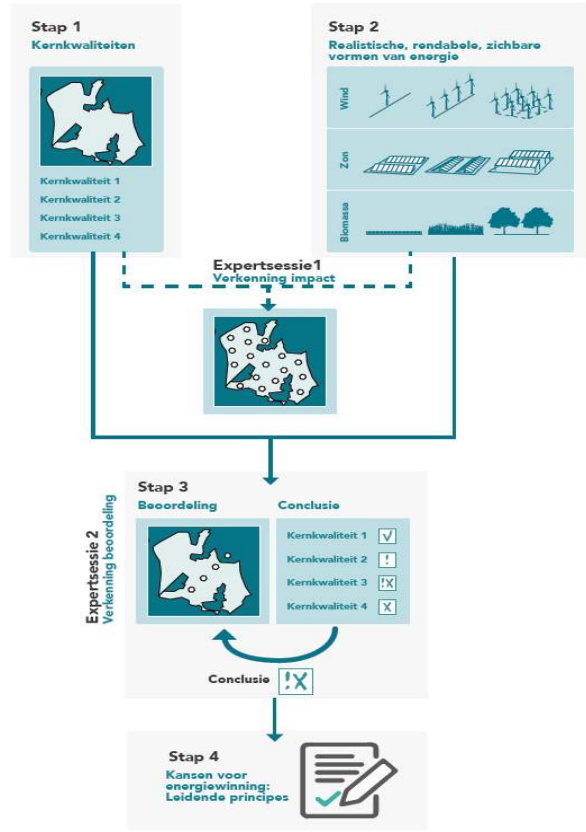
Stap 1
Kernkwaliteiten

Kernkwaliteit 1
Kernkwaliteit 2
Kernkwaliteit 3
Kernkwaliteit 4

Stap 2
Realistische, rendabele, zichbare vormen van energie

Wind
Zon
Biomassa

Expertsessie1
Verkenning impact

Expertsessie 2
Verkenning beoordeling

Stap 3
Beoordeling

Conclusie
Kernkwaliteit 1 V
Kernkwaliteit 2 !
Kernkwaliteit 3 !X
Kernkwaliteit 4 X

Conclusie !X

Stap 4
Kansen voor energiewinning: Leidende principes